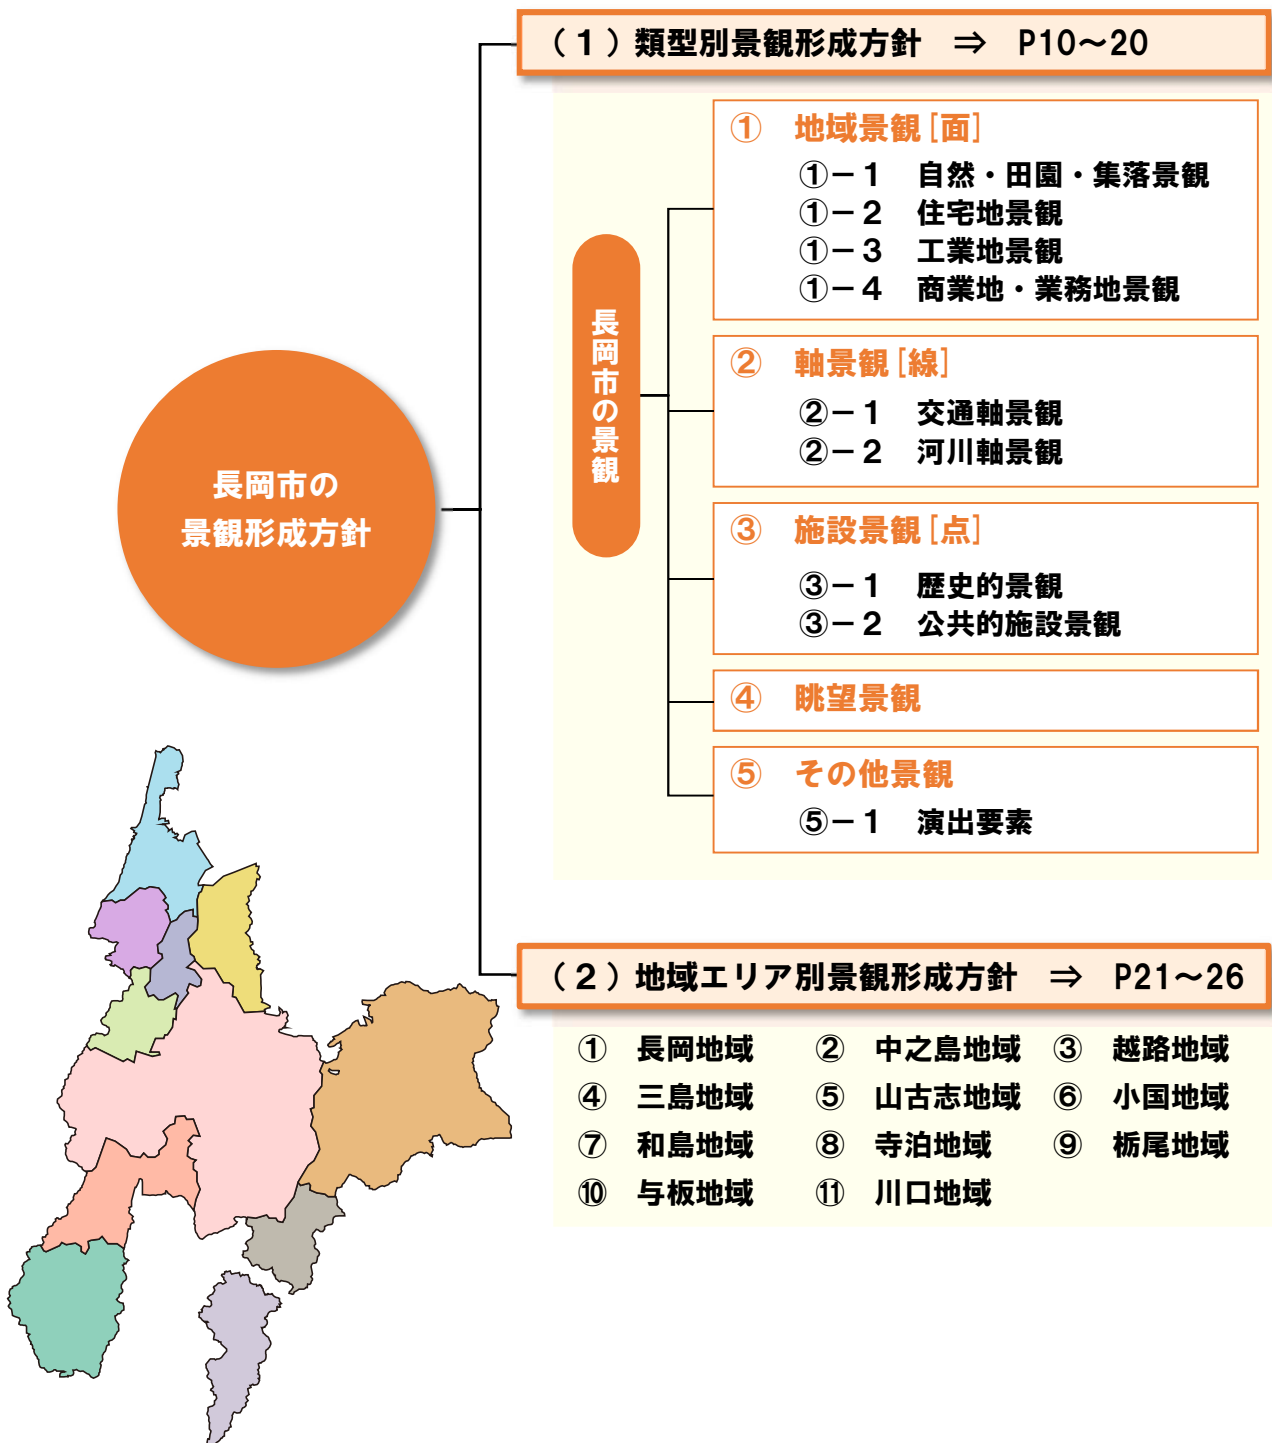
長岡市の
景観形成方針

（１）類型別景観形成方針　⇒　P10～20

長岡市の景観

①　地域景観［面］
①－１　自然・田園・集落景観
①－２　住宅地景観
①－３　工業地景観
①－４　商業地・業務地景観

②　軸景観［線］
②－１　交通軸景観
②－２　河川軸景観

③　施設景観［点］
③－１　歴史的景観
③－２　公共的施設景観

④　眺望景観

⑤　その他景観
⑤－１　演出要素

（２）地域エリア別景観形成方針　⇒　P21～26

| ①　長岡地域 | ②　中之島地域 | ③　越路地域 |
|---|---|---|
| ④　三島地域 | ⑤　山古志地域 | ⑥　小国地域 |
| ⑦　和島地域 | ⑧　寺泊地域 | ⑨　栃尾地域 |
| ⑩　与板地域 | ⑪　川口地域 | |